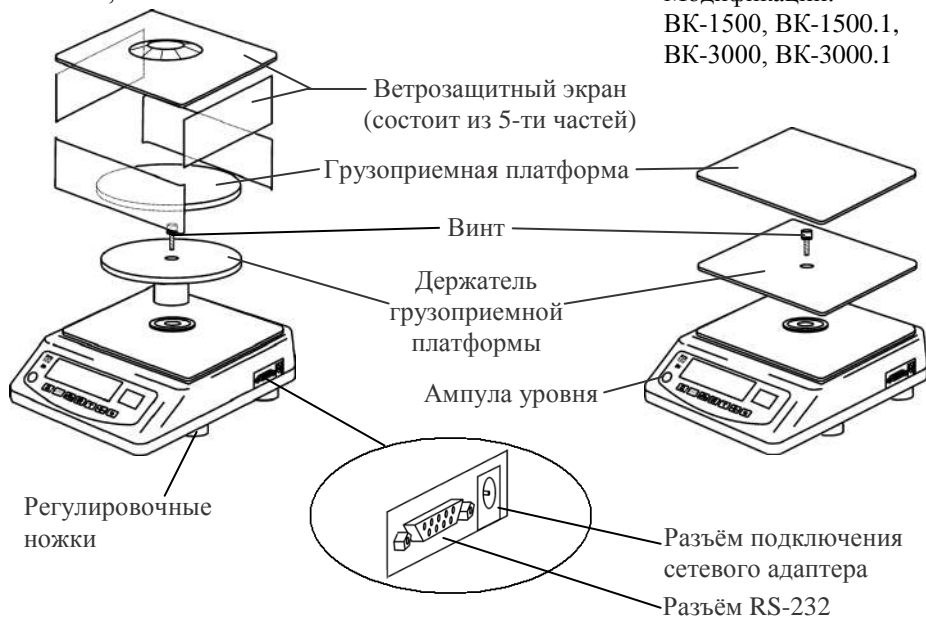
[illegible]
ВК-1500, ВК-1500.1,
ВК-3000, ВК-3000.1

Ветрозащитный экран
(состоит из 5-ти частей)

Грузоприемная платформа

Винт

Держатель
грузоприемной
платформы

Ампула уровня

Регулировочные
ножки

Разъём подключения
сетевого адаптера

Разъём RS-232